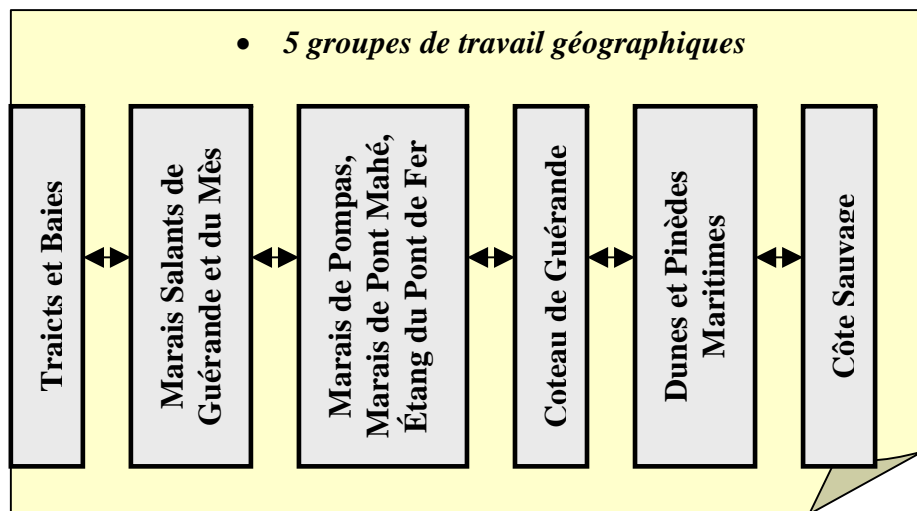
• 5 groupes de travail géographiques

Traicts et Baies

Marais Salants de Guérande et du Mès

Marais de Pompas, Marais de Pont Mahé, Étang du Pont de Fer

Coteau de Guérande

Dunes et Pinèdes Maritimes

Côte Sauvage